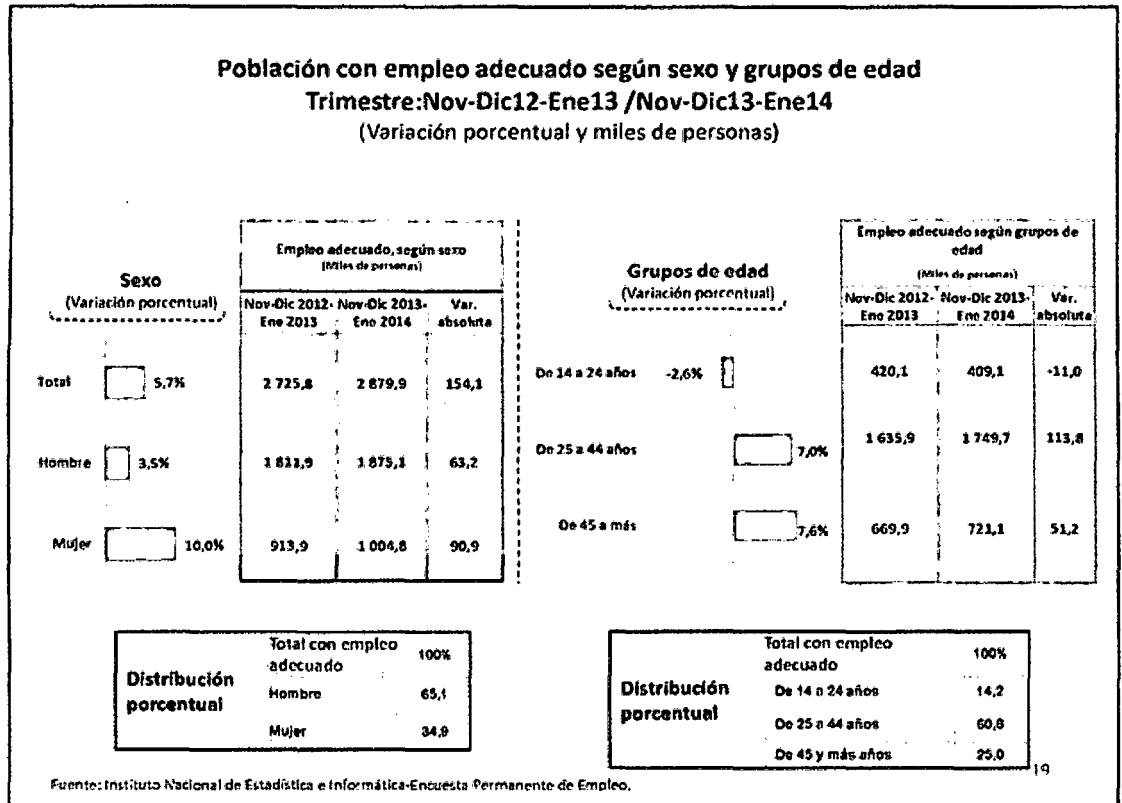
Población con empleo adecuado según sexo y grupos de edad
Trimestre:Nov-Dic12-Ene13 /Nov-Dic13-Ene14
(Variación porcentual y miles de personas)

Sexo
(Variación porcentual)

Total 5,7%
Hombre 3,5%
Mujer 10,0%

Empleo adecuado, según sexo
(Miles de personas)

| Nov-Dic 2012-Ene 2013 | Nov-Dic 2013-Ene 2014 | Var. absoluta |
|---|---|---|
| 2 725,8 | 2 879,9 | 154,1 |
| 1 811,9 | 1 875,1 | 63,2 |
| 913,9 | 1 004,8 | 90,9 |

Grupos de edad
(Variación porcentual)

De 14 a 24 años -2,6%
De 25 a 44 años 7,0%
De 45 a más 7,6%

Empleo adecuado según grupos de edad
(Miles de personas)

| Nov-Dic 2012-Ene 2013 | Nov-Dic 2013-Ene 2014 | Var. absoluta |
|---|---|---|
| 420,1 | 409,1 | -11,0 |
| 1 635,9 | 1 749,7 | 113,8 |
| 669,9 | 721,1 | 51,2 |

Distribución porcentual

| Total con empleo adecuado | 100% |
|---|---|
| Hombre | 65,1 |
| Mujer | 34,9 |

Distribución porcentual

| Total con empleo adecuado | 100% |
|---|---|
| De 14 a 24 años | 14,2 |
| De 25 a 44 años | 60,8 |
| De 45 y más años | 25,0 |

19

Fuente: Instituto Nacional de Estadística e Informática-Encuesta Permanente de Empleo.